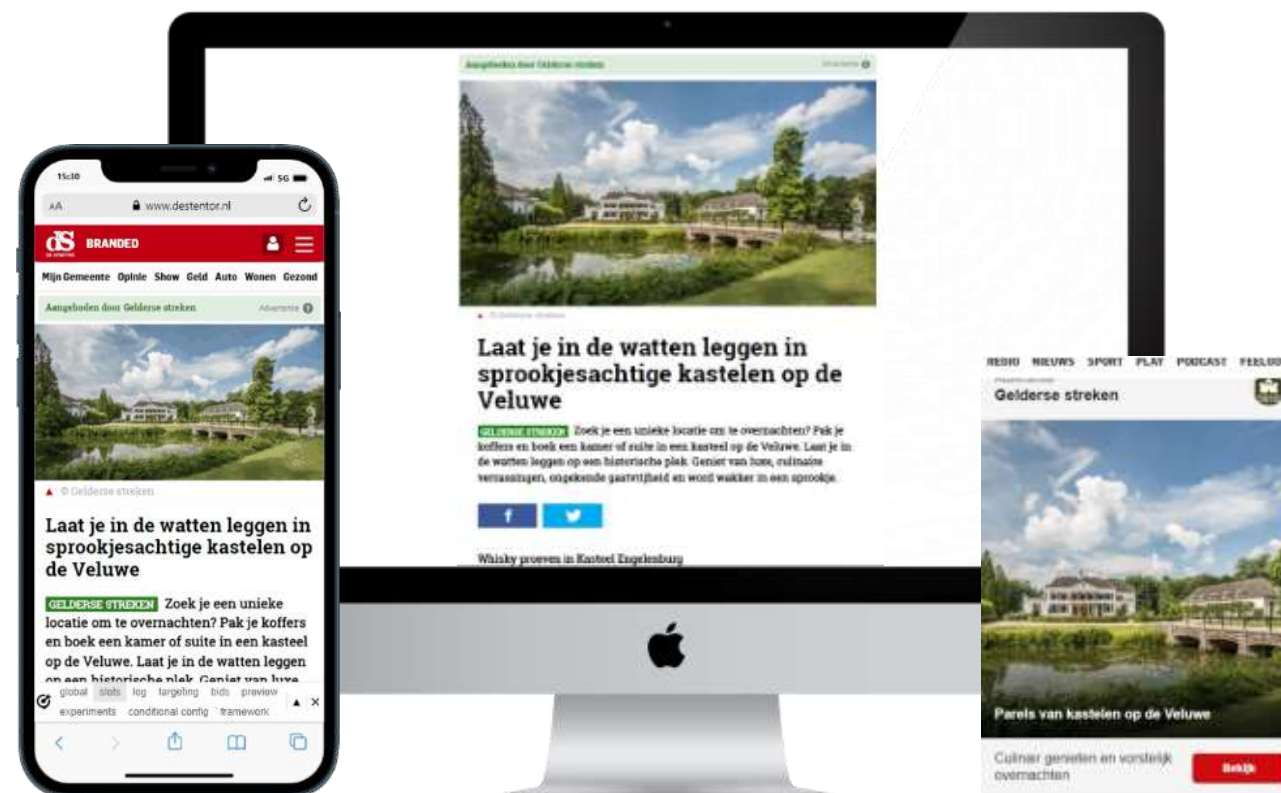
Aangeboden door Gelderse streken

Advertentie

© Gelderse streken

Laat je in de watten leggen in sprookjesachtige kastelen op de Veluwe

GELDERSE STREKEN Zoek je een unieke locatie om te overnachten? Pak je koffers en boek een kamer of suite in een kasteel op de Veluwe. Laat je in de watten leggen op een historische plek. Geniet van luxe, culinaire verrassingen, ongekende gastvrijheid en word wakker in een sprookje.

f

Whisky proeven in Kasteel Engelenburg

15:30

5G

AA

www.destentor.nl

dS

BRANDED

Mijn Gemeente Opinie Show Geld Auto Wonen Gezond

Aangeboden door Gelderse streken

Advertentie

© Gelderse streken

Laat je in de watten leggen in sprookjesachtige kastelen op de Veluwe

GELDERSE STREKEN Zoek je een unieke locatie om te overnachten? Pak je koffers en boek een kamer of suite in een kasteel op de Veluwe. Laat je in de watten leggen op een historische plek. Geniet van luxe

global slots log targeting bids preview experiments conditional config framework

RADIO NIEUWS SPORT PLAY PODCAST FEELGO

Gelderse streken

Parels van kastelen op de Veluwe

Culinair genieten en vorstelijk overnachten

Bekijk